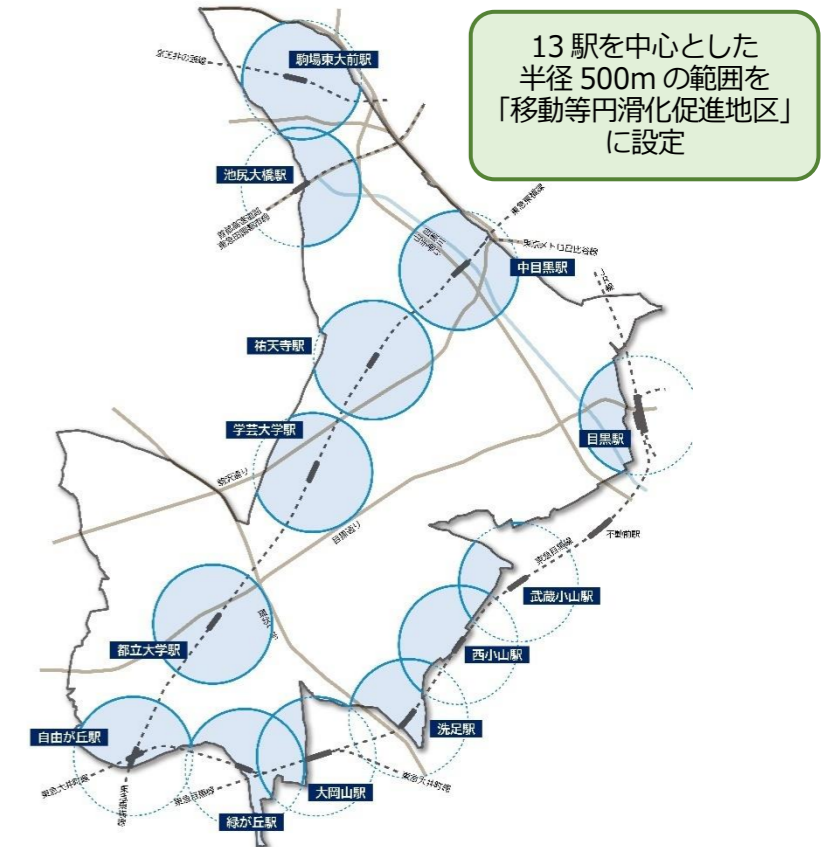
13駅を中心とした
半径500mの範囲を
「移動等円滑化促進地区」
に設定

京王井の頭線

駒場東大前駅

池尻大橋駅

東急田園都市線

東急東横線

中目黒駅

東京メトロ日比谷線

祐天寺駅

JR山手線

目黒駅

学芸大学駅

駒沢通り

目黒通り

不動前駅

東急目黒線

武蔵小山駅

都立大学駅

西小山駅

洗足駅

自由が丘駅

東急大井町線

大岡山駅

緑が丘駅